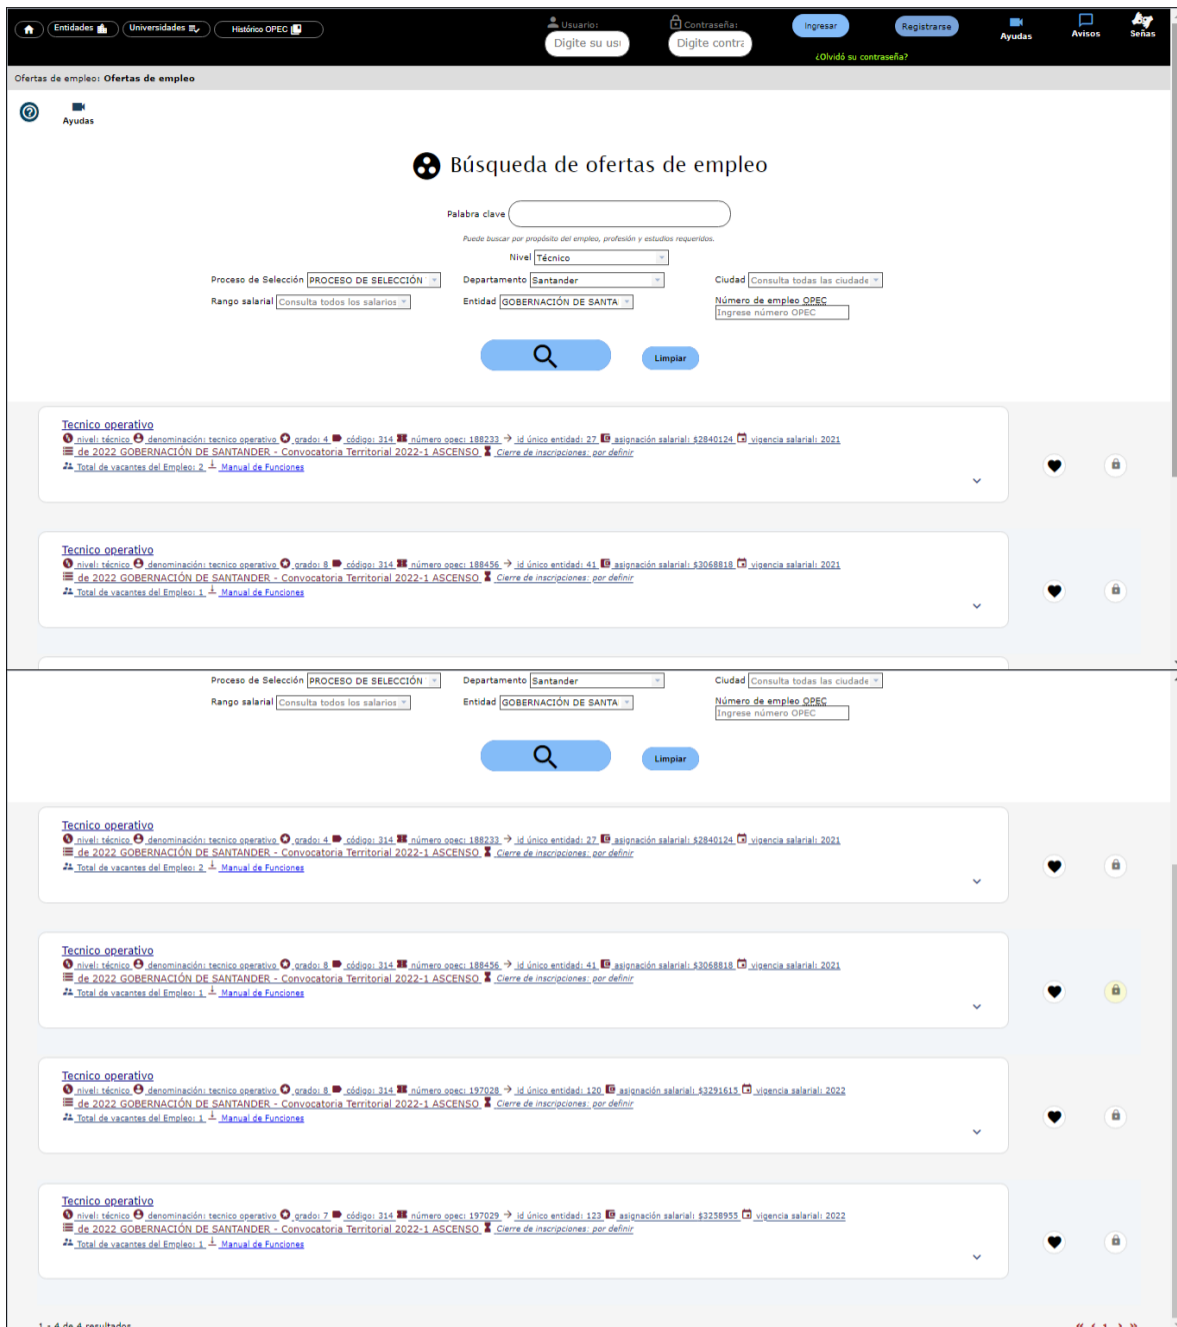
Entidades Universidades Histórico OPEC

Usuario: Digite su usu

Contraseña: Digite contra

Ingresar Registrarse

¿Olvidó su contraseña?

Ayudas Avisos Señas

Ofertas de empleo: Ofertas de empleo

Ayudas

Búsqueda de ofertas de empleo

Palabra clave

Puede buscar por propósito del empleo, profesión y estudios requeridos.

Nivel Técnico

Proceso de Selección PROCESO DE SELECCIÓN

Departamento Santander

Ciudad Consulta todas las ciudade

Rango salarial Consulta todos los salarios

Entidad GOBERNACIÓN DE SANTA

Número de empleo OPEC Ingrese número OPEC

Limpiar

Tecnico operativo
nivel: técnico denominación: tecnico operativo grado: 4 código: 314 número opec: 188233 id único entidad: 27 asignación salarial: $2840124 vigencia salarial: 2021
de 2022 GOBERNACIÓN DE SANTANDER - Convocatoria Territorial 2022-1 ASCENSO Cierre de inscripciones: por definir
Total de vacantes del Empleo: 2 Manual de Funciones

Tecnico operativo
nivel: técnico denominación: tecnico operativo grado: 8 código: 314 número opec: 188456 id único entidad: 41 asignación salarial: $3068818 vigencia salarial: 2021
de 2022 GOBERNACIÓN DE SANTANDER - Convocatoria Territorial 2022-1 ASCENSO Cierre de inscripciones: por definir
Total de vacantes del Empleo: 1 Manual de Funciones

Proceso de Selección PROCESO DE SELECCIÓN

Departamento Santander

Ciudad Consulta todas las ciudade

Rango salarial Consulta todos los salarios

Entidad GOBERNACIÓN DE SANTA

Número de empleo OPEC Ingrese número OPEC

Limpiar

Tecnico operativo
nivel: técnico denominación: tecnico operativo grado: 4 código: 314 número opec: 188233 id único entidad: 27 asignación salarial: $2840124 vigencia salarial: 2021
de 2022 GOBERNACIÓN DE SANTANDER - Convocatoria Territorial 2022-1 ASCENSO Cierre de inscripciones: por definir
Total de vacantes del Empleo: 2 Manual de Funciones

Tecnico operativo
nivel: técnico denominación: tecnico operativo grado: 8 código: 314 número opec: 188456 id único entidad: 41 asignación salarial: $3068818 vigencia salarial: 2021
de 2022 GOBERNACIÓN DE SANTANDER - Convocatoria Territorial 2022-1 ASCENSO Cierre de inscripciones: por definir
Total de vacantes del Empleo: 1 Manual de Funciones

Tecnico operativo
nivel: técnico denominación: tecnico operativo grado: 8 código: 314 número opec: 197028 id único entidad: 120 asignación salarial: $3291615 vigencia salarial: 2022
de 2022 GOBERNACIÓN DE SANTANDER - Convocatoria Territorial 2022-1 ASCENSO Cierre de inscripciones: por definir
Total de vacantes del Empleo: 1 Manual de Funciones

Tecnico operativo
nivel: técnico denominación: tecnico operativo grado: 7 código: 314 número opec: 197029 id único entidad: 123 asignación salarial: $3258955 vigencia salarial: 2022
de 2022 GOBERNACIÓN DE SANTANDER - Convocatoria Territorial 2022-1 ASCENSO Cierre de inscripciones: por definir
Total de vacantes del Empleo: 1 Manual de Funciones

1 - 4 de 4 resultados